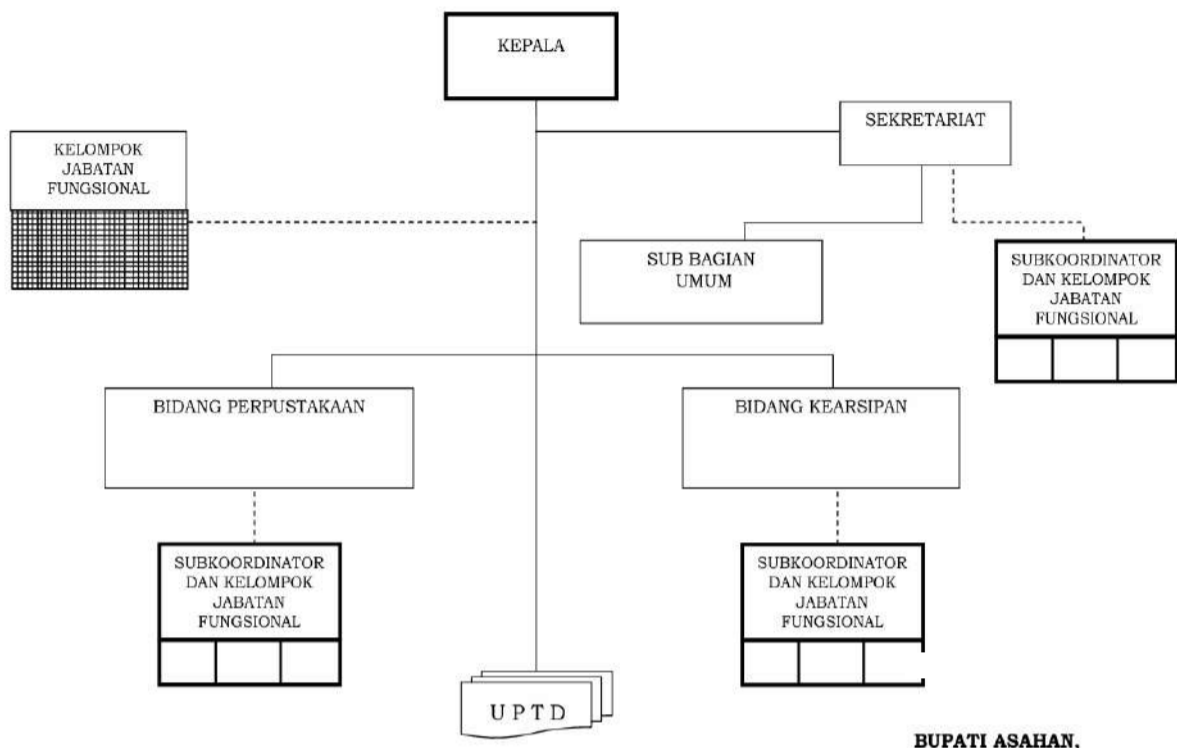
KEPALA

KELOMPOK JABATAN FUNGSIONAL

SEKRETARIAT

SUB BAGIAN UMUM

SUBKOORDINATOR DAN KELOMPOK JABATAN FUNGSIONAL

BIDANG PERPUSTAKAAN

BIDANG KEARSIPAN

SUBKOORDINATOR DAN KELOMPOK JABATAN FUNGSIONAL

SUBKOORDINATOR DAN KELOMPOK JABATAN FUNGSIONAL

U P T D

BUPATI ASAHAN,